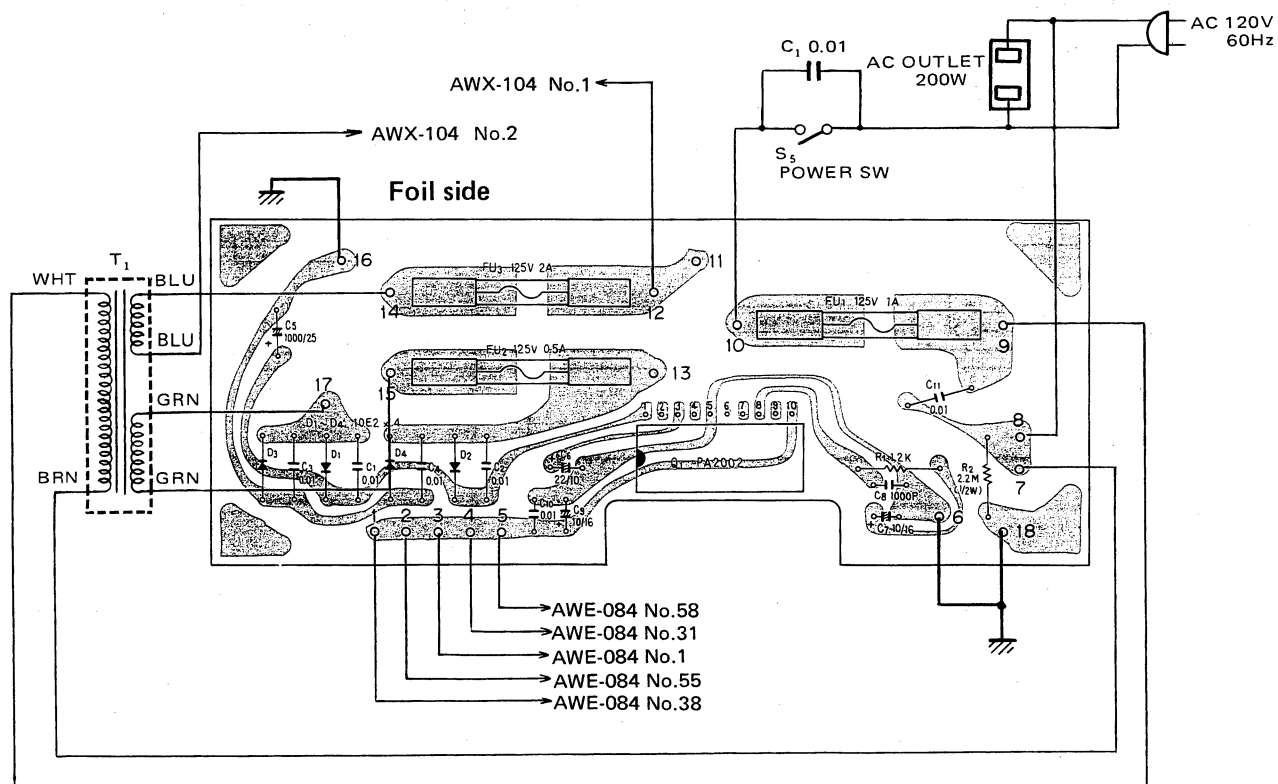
AWX-104 No.1
AWX-104 No.2
$C_1$ 0.01
AC OUTLET 200W
AC 120V 60Hz
$S_5$ POWER SW
Foil side
$T_1$
WHT
BLU
BLU
GRN
GRN
BRN
16
$FU_3$ 125V 2A
11
14
12
C5 1000/25
$FU_2$ 125V 0.5A
15
13
$FU_1$ 125V 1A
10
9
17
$D_1$~$D_4$ 10E2 ×4
D3
D1
D4
D2
C3 0.01
C1 0.01
C4 0.01
C2 0.01
C6 22/10
Q1 PA2002
1 2 3 4 5 6 7 8 9 10
C11 0.01
8
R1 1.2K
C8 1000P
R2 2.2M (1/2W)
7
0.01
C9 10/16
C7 10/16
6
18
1
2
3
4
5
AWE-084 No.58
AWE-084 No.31
AWE-084 No.1
AWE-084 No.55
AWE-084 No.38